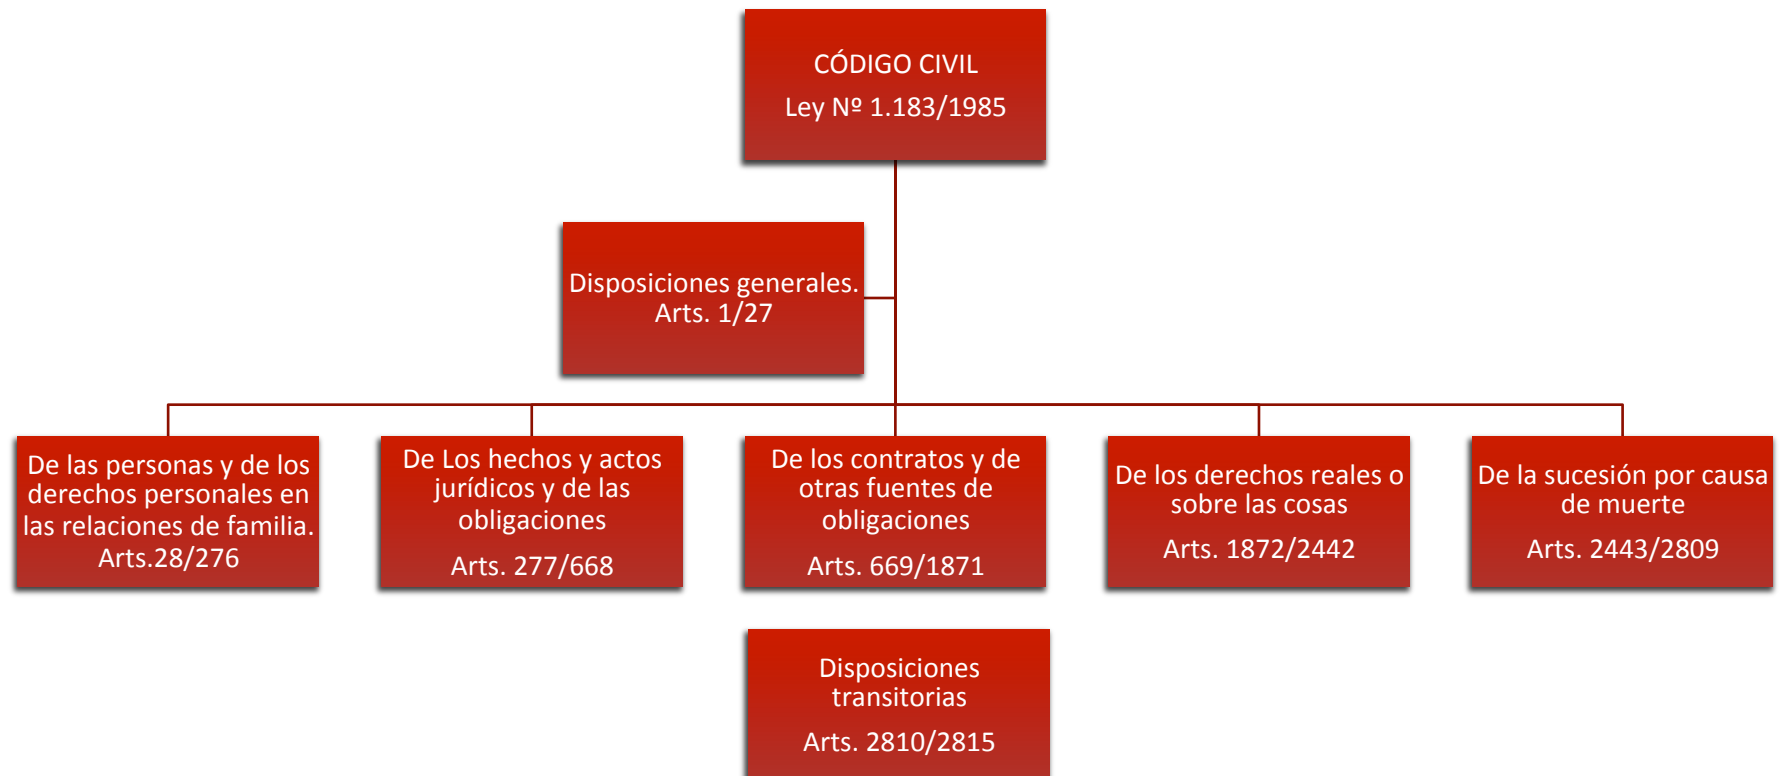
CÓDIGO CIVIL

Ley Nº 1.183/1985

Disposiciones generales. Arts. 1/27

De las personas y de los derechos personales en las relaciones de familia. Arts.28/276

De Los hechos y actos jurídicos y de las obligaciones

Arts. 277/668

De los contratos y de otras fuentes de obligaciones

Arts. 669/1871

De los derechos reales o sobre las cosas

Arts. 1872/2442

De la sucesión por causa de muerte

Arts. 2443/2809

Disposiciones transitorias

Arts. 2810/2815